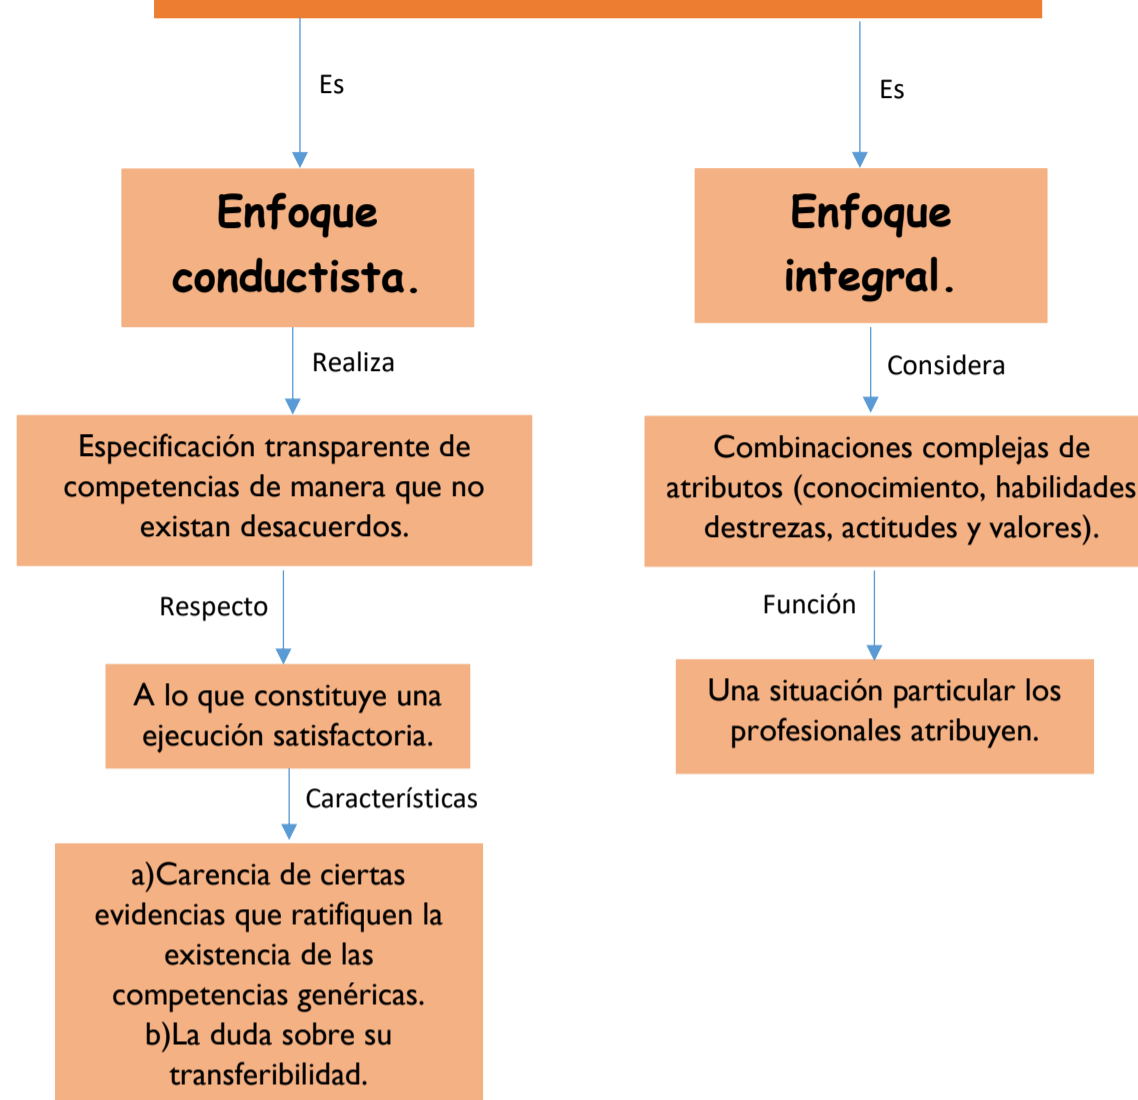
Es

Enfoque conductista.

Realiza

Especificación transparente de competencias de manera que no existan desacuerdos.

Respecto

A lo que constituye una ejecución satisfactoria.

Características

a)Carencia de ciertas evidencias que ratifiquen la existencia de las competencias genéricas.
b)La duda sobre su transferibilidad.

Es

Enfoque integral.

Considera

Combinaciones complejas de atributos (conocimiento, habilidades destrezas, actitudes y valores).

Función

Una situación particular los profesionales atribuyen.